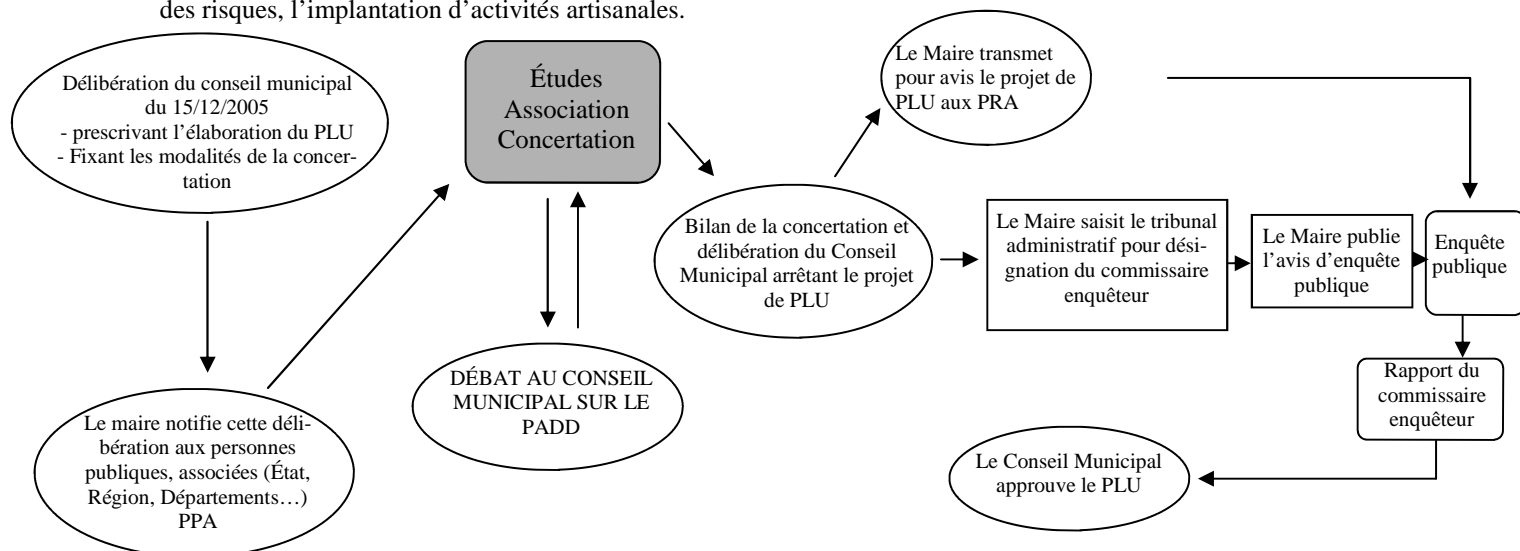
des risques, l'implantation d'activités artisanales.

Délibération du conseil municipal du 15/12/2005
- prescrivant l'élaboration du PLU
- Fixant les modalités de la concertation

Le maire notifie cette délibération aux personnes publiques, associées (État, Région, Départements…) PPA

Études
Association
Concertation

DÉBAT AU CONSEIL MUNICIPAL SUR LE PADD

Bilan de la concertation et délibération du Conseil Municipal arrêtant le projet de PLU

Le Maire transmet pour avis le projet de PLU aux PRA

Le Maire saisit le tribunal administratif pour désignation du commissaire enquêteur

Le Maire publie l'avis d'enquête publique

Enquête publique

Rapport du commissaire enquêteur

Le Conseil Municipal approuve le PLU